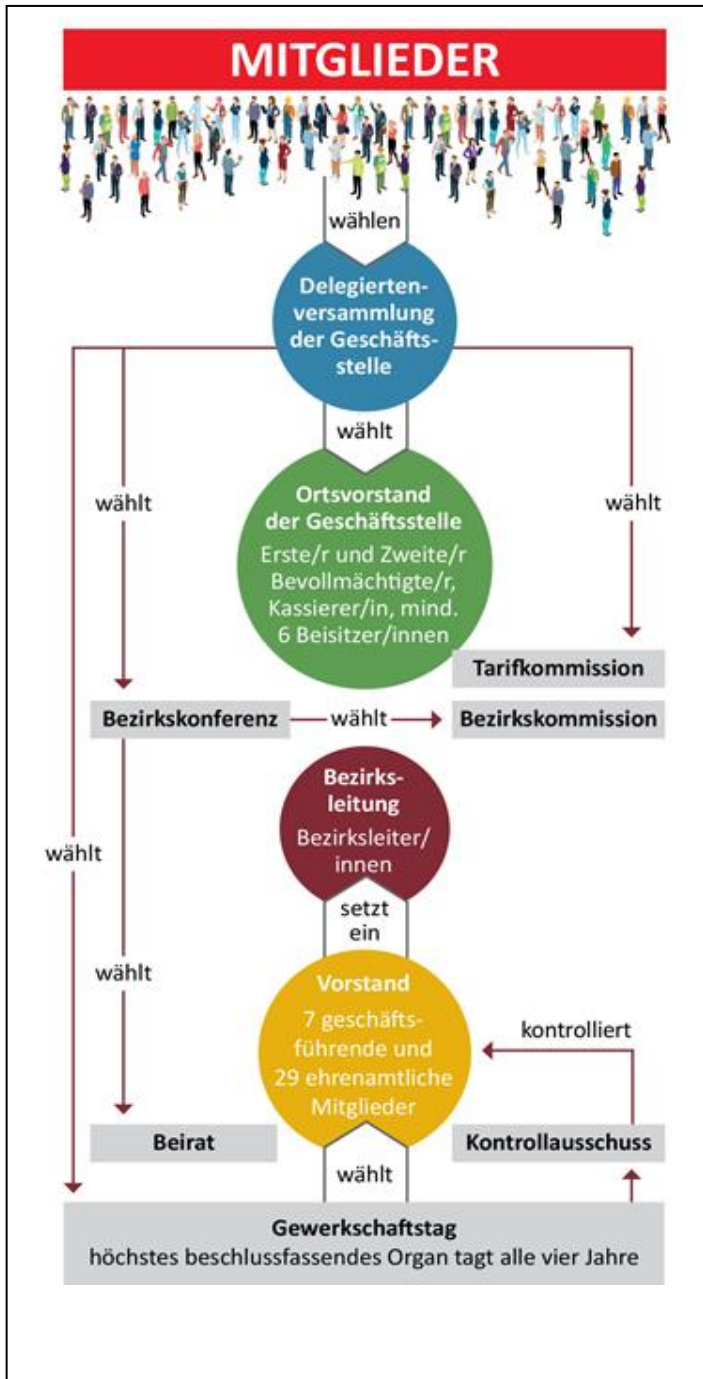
MITGLIEDER

wählen

Delegiertenversammlung der Geschäftsstelle

wählt

wählt

wählt

Ortsvorstand der Geschäftsstelle
Erste/r und Zweite/r Bevollmächtigte/r, Kassierer/in, mind. 6 Beisitzer/innen

Tarifkommission

Bezirkskonferenz — wählt → Bezirkskommission

Bezirksleitung
Bezirksleiter/innen

wählt

setzt ein

wählt

Vorstand
7 geschäftsführende und 29 ehrenamtliche Mitglieder

kontrolliert

Beirat

Kontrollausschuss

wählt

Gewerkschaftstag
höchstes beschlussfassendes Organ tagt alle vier Jahre